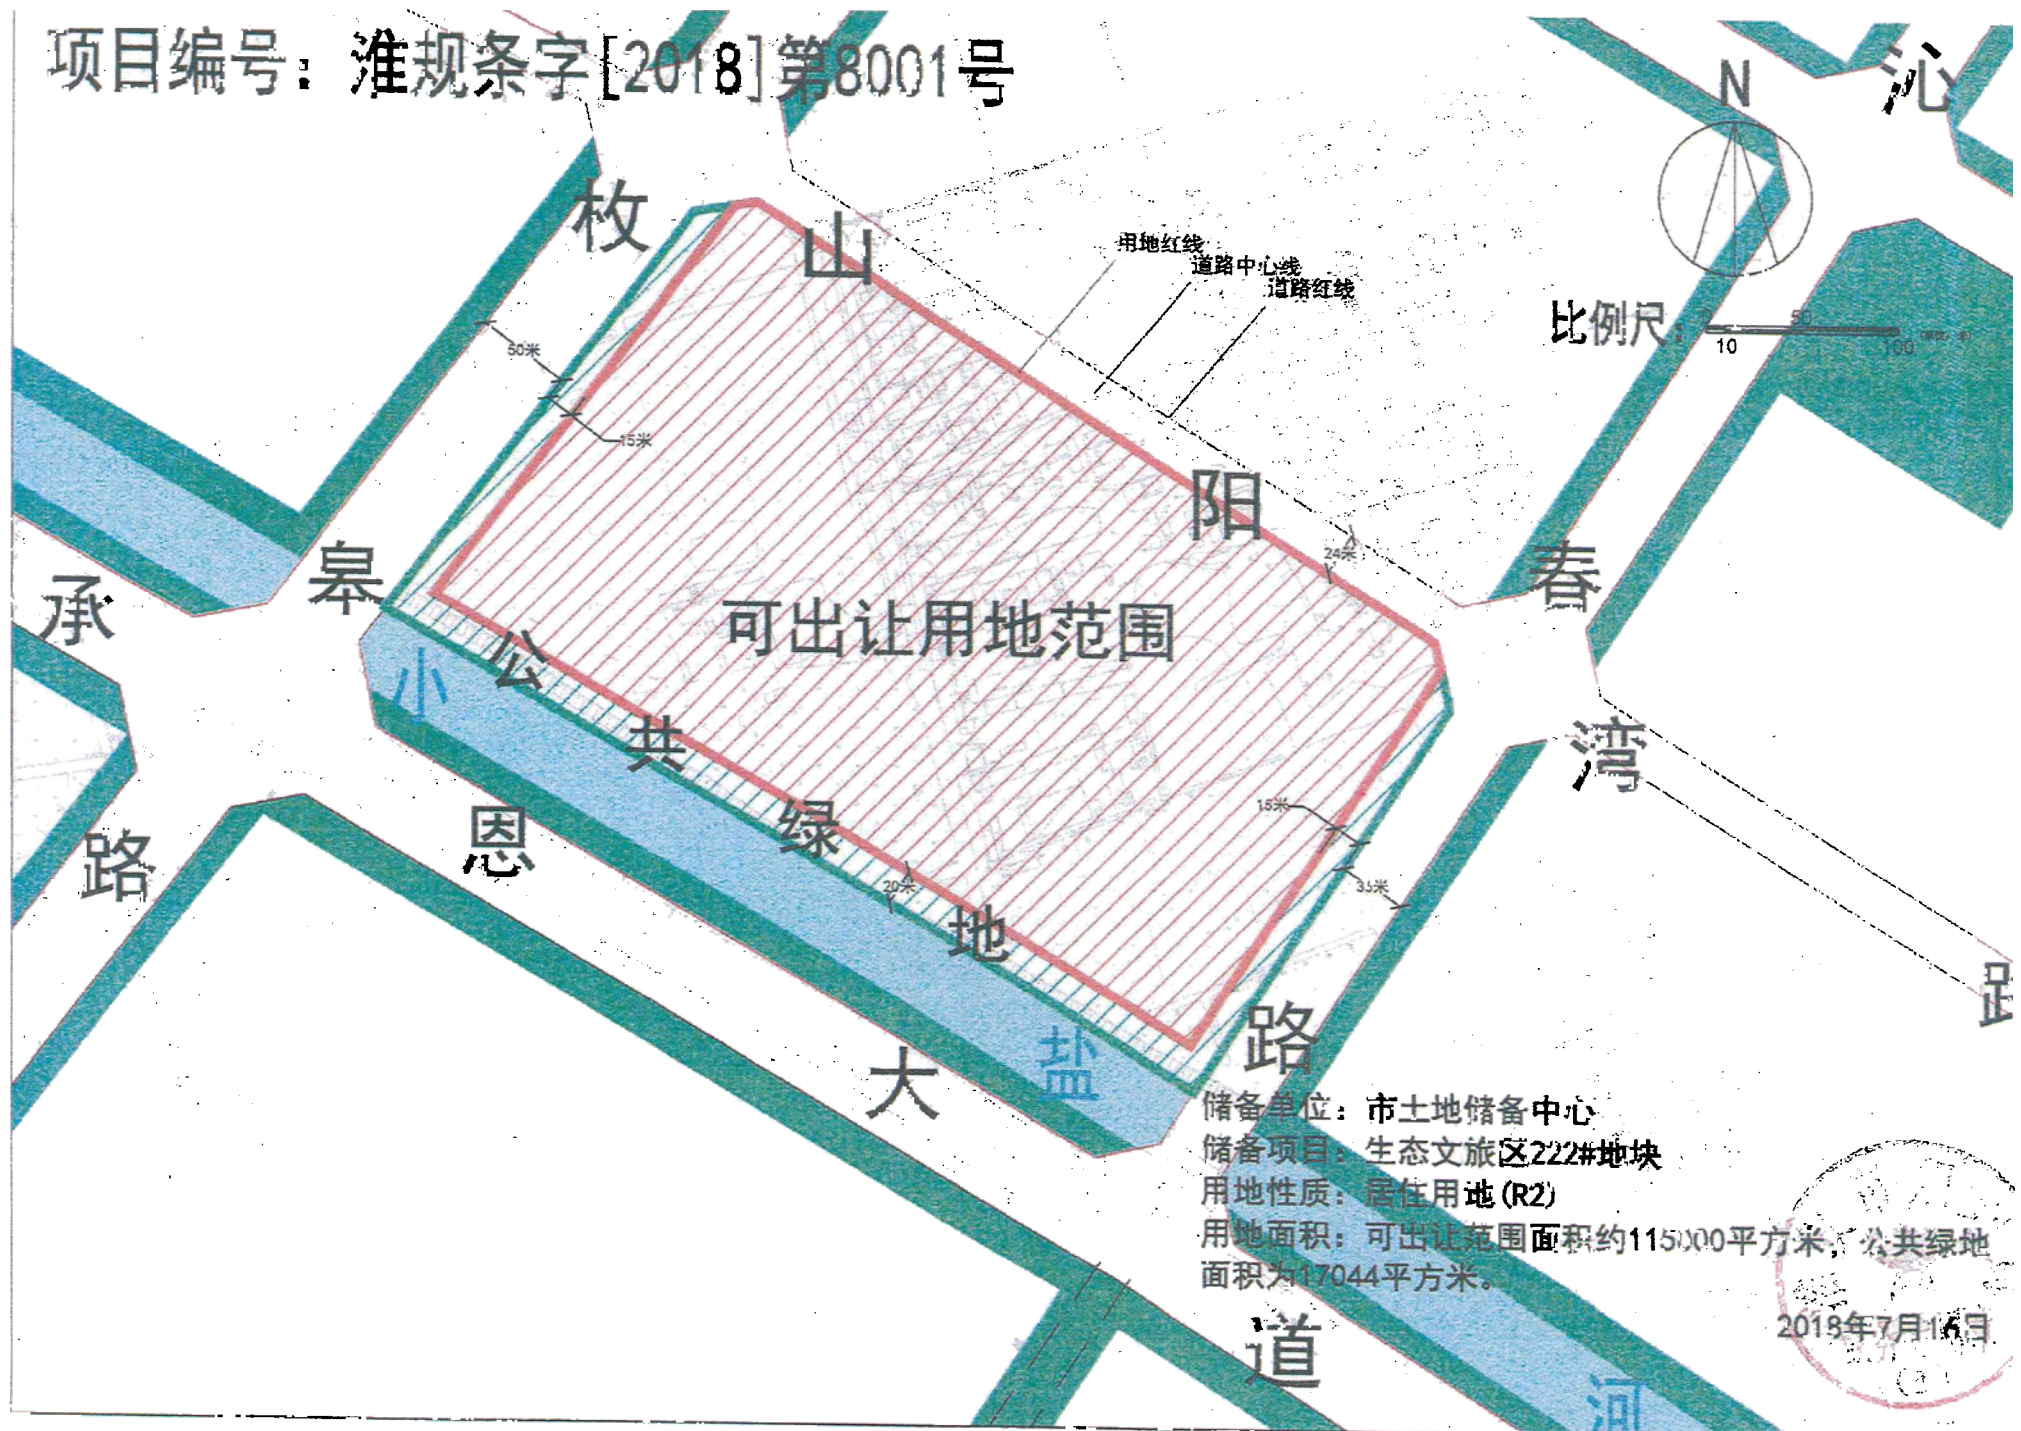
项目编号：淮规条字[2018]第8001号

N

沁

枚

山

用地红线
道路中心线
道路红线

比例尺：0 10 50 100

50米
15米

阳

24米

春

皋

承

可出让用地范围

小

公

共

湾

路

恩

绿

15米
35米

20米

地

路

距

大

盐

储备单位：市土地储备中心
储备项目：生态文旅区222#地块
用地性质：居住用地(R2)
用地面积：可出让范围面积约115000平方米，公共绿地面积为17044平方米。

2018年7月16日

道

河